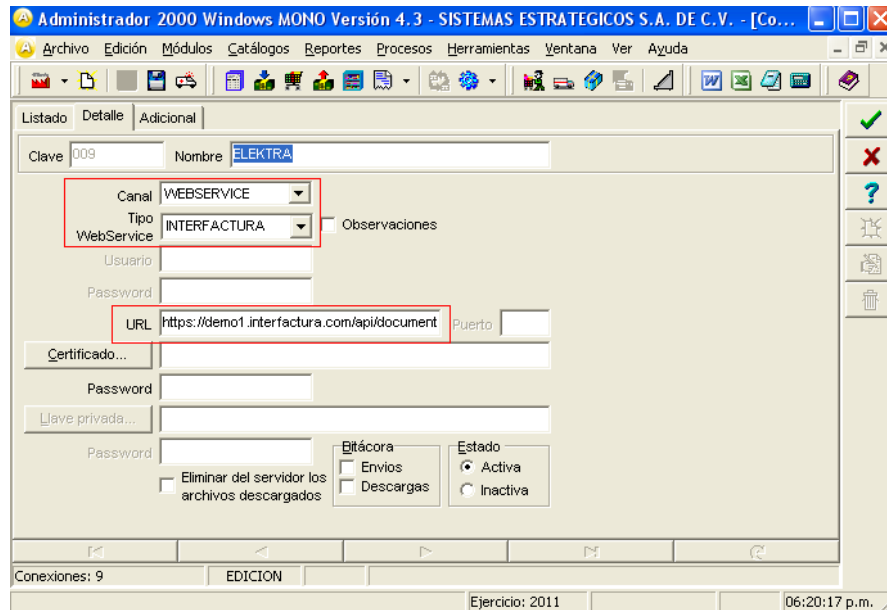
Administrador 2000 Windows MONO Versión 4.3 - SISTEMAS ESTRATEGICOS S.A. DE C.V. - [Co...

Archivo Edición Módulos Catálogos Reportes Procesos Herramientas Ventana Ver Ayuda

Listado Detalle Adicional

Clave 009 Nombre ELEKTRA

Canal WEBSERVICE

Tipo WebService INTERFACTURA

Observaciones

Usuario

Password

URL https://demo1.interfactura.com/api/document

Puerto

Certificado...

Password

Llave privada...

Password

Eliminar del servidor los archivos descargados

Bitácora
Envios
Descargas

Estado
Activa
Inactiva

Conexiones: 9 EDICION

Ejercicio: 2011 06:20:17 p.m.